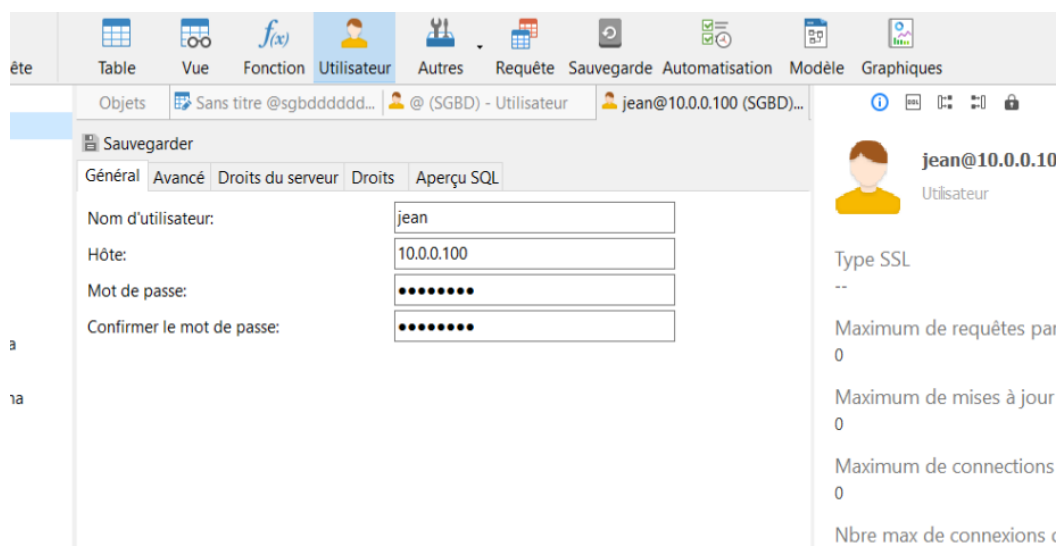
ête Table Vue Fonction Utilisateur Autres Requête Sauvegarde Automatisation Modèle Graphiques

Objets | Sans titre @sgbdddddd... | @ (SGBD) - Utilisateur | jean@10.0.0.100 (SGBD)...

Sauvegarder

Général | Avancé | Droits du serveur | Droits | Aperçu SQL

Nom d'utilisateur: jean
Hôte: 10.0.0.100
Mot de passe: ••••••••
Confirmer le mot de passe: ••••••••

a

na

jean@10.0.0.10
Utilisateur

Type SSL
--

Maximum de requêtes par
0

Maximum de mises à jour
0

Maximum de connections
0

Nbre max de connexions